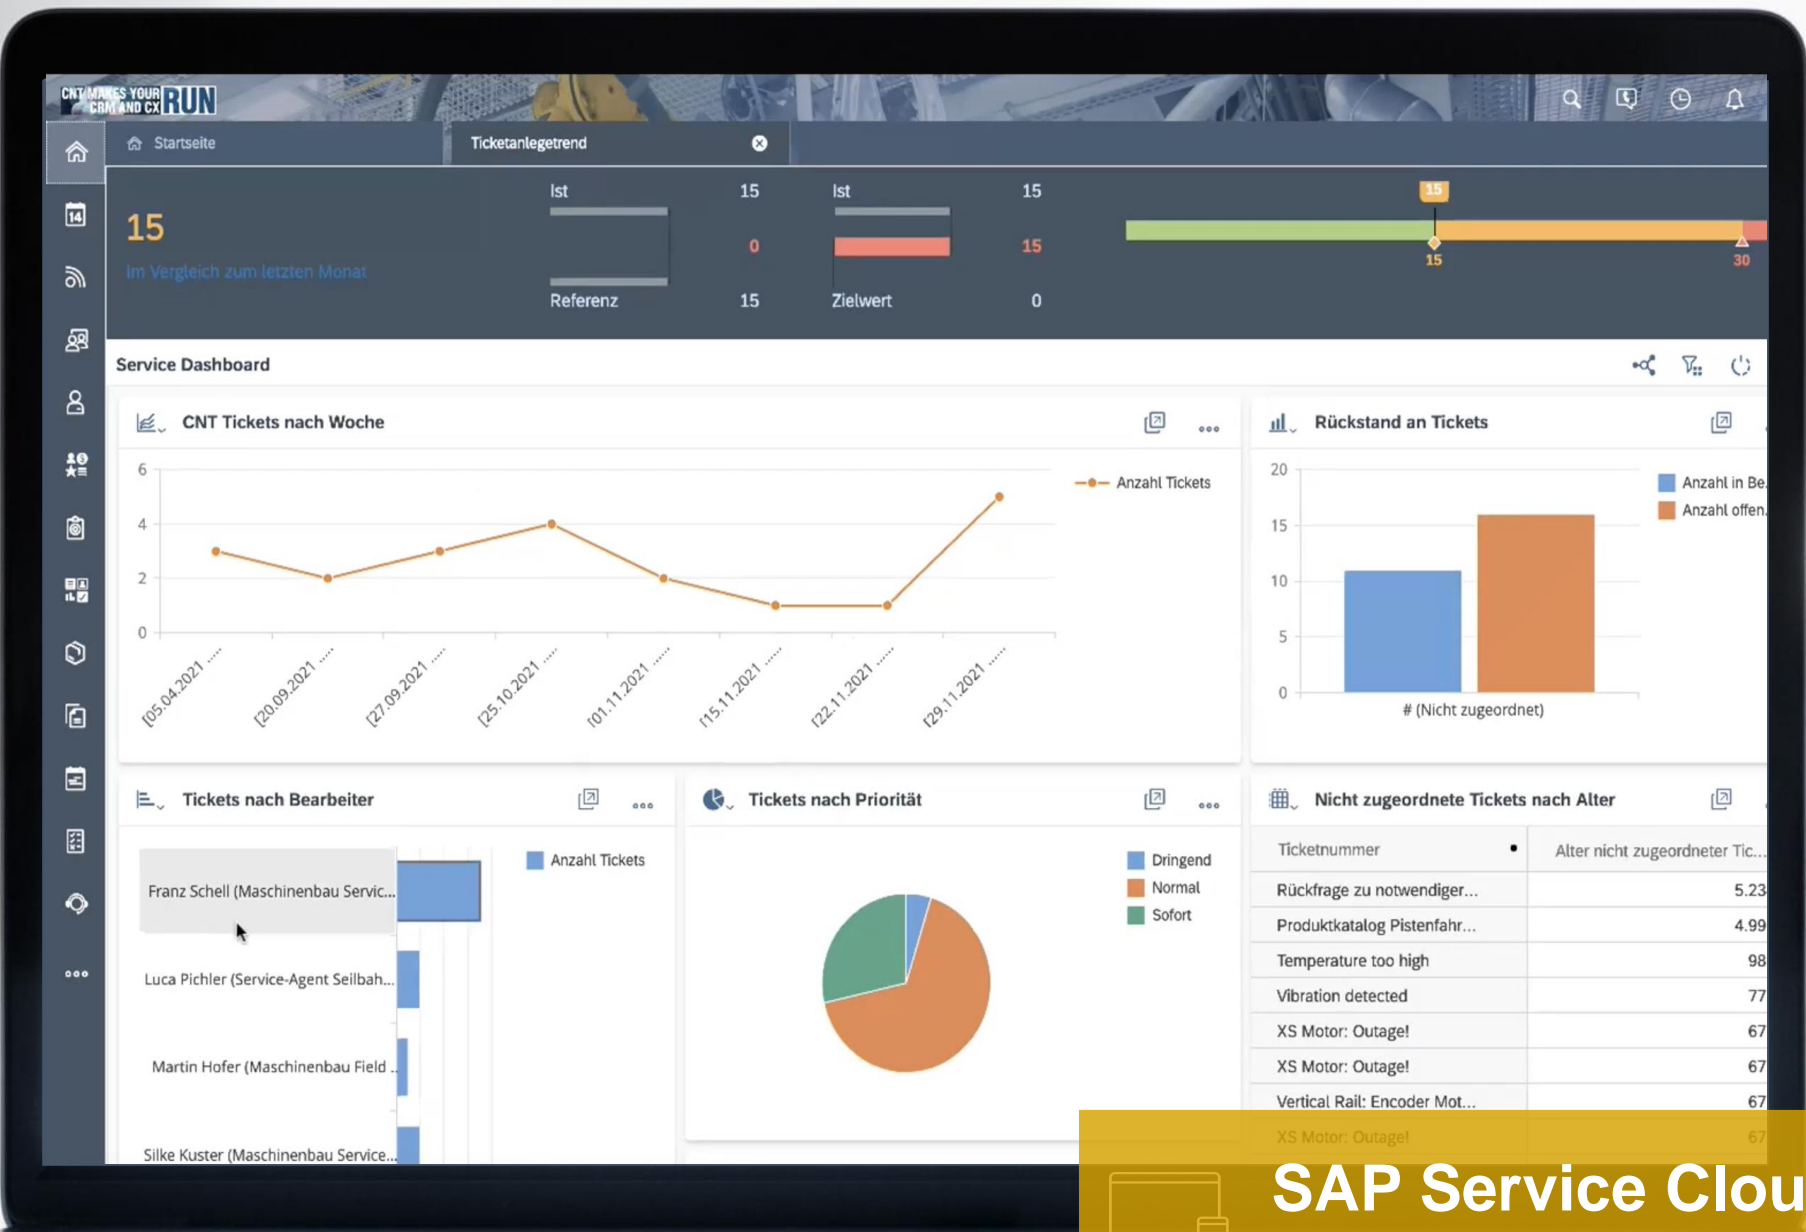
CNT MAKES YOUR CRM AND CX RUN

Startseite

Ticketanlegetrend

15

Im Vergleich zum letzten Monat

Ist 15

0

Referenz 15

Ist 15

15

Zielwert 0

15

15 30

Service Dashboard

CNT Tickets nach Woche

Anzahl Tickets

6
4
2
0

[05.04.2021 ...
[20.09.2021 ...
[27.09.2021 ...
[25.10.2021 ...
[01.11.2021 ...
[15.11.2021 ...
[22.11.2021 ...
[29.11.2021 ...

Rückstand an Tickets

20
15
10
5
0

# (Nicht zugeordnet)

Anzahl in Be
Anzahl offen

Tickets nach Bearbeiter

Anzahl Tickets

Franz Schell (Maschinenbau Servic...

Luca Pichler (Service-Agent Seilbah...

Martin Hofer (Maschinenbau Field ...

Silke Kuster (Maschinenbau Service...

Tickets nach Priorität

Dringend
Normal
Sofort

Nicht zugeordnete Tickets nach Alter

| Ticketnummer | Alter nicht zugeordneter Tic... |
|---|---|
| Rückfrage zu notwendiger... | 5.23 |
| Produktkatalog Pistenfahr... | 4.99 |
| Temperature too high | 98 |
| Vibration detected | 77 |
| XS Motor: Outage! | 67 |
| XS Motor: Outage! | 67 |
| Vertical Rail: Encoder Mot... | 67 |
| XS Motor: Outage! | 67 |

SAP Service Clou